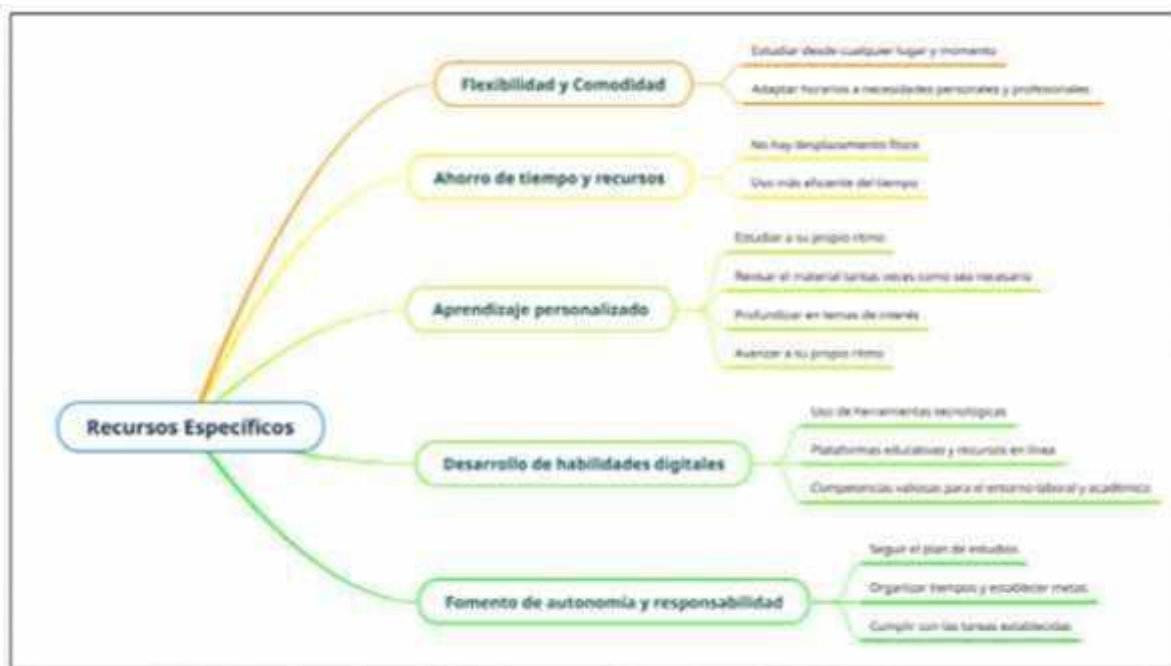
Recursos Específicos

Flexibilidad y Comodidad

Estudiar desde cualquier lugar y momento

Adaptar horarios a necesidades personales y profesionales

Ahorro de tiempo y recursos

No hay desplazamiento físico

Uso más eficiente del tiempo

Aprendizaje personalizado

Estudiar a su propio ritmo

Revisar el material tantas veces como sea necesario

Profundizar en temas de interés

Avanzar a su propio ritmo

Desarrollo de habilidades digitales

Uso de herramientas tecnológicas

Plataformas educativas y recursos en línea

Competencias valiosas para el entorno laboral y académico

Fomento de autonomía y responsabilidad

Seguir el plan de estudios

Organizar tiempos y establecer metas

Cumplir con las tareas establecidas